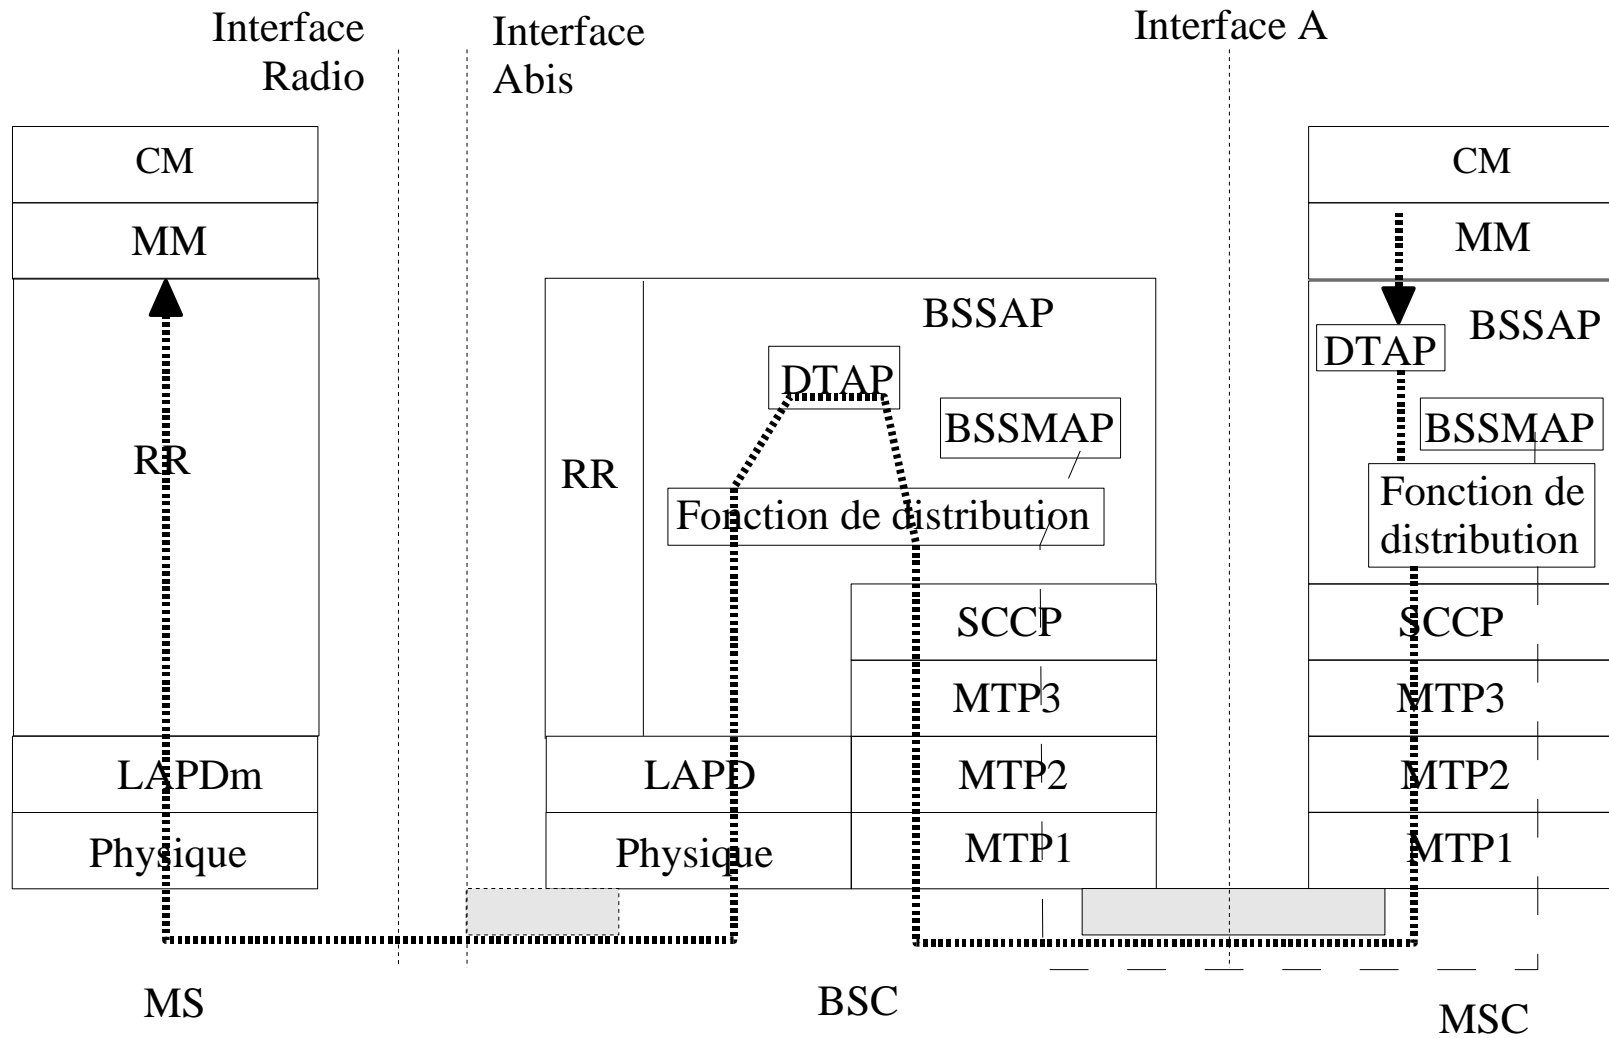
Interface Radio

Interface Abis

Interface A

CM
MM
RR
LAPDm
Physique

RR
BSSAP
DTAP
BSSMAP
Fonction de distribution
SCCP
MTP3
LAPD
MTP2
Physique
MTP1

CM
MM
BSSAP
DTAP
BSSMAP
Fonction de distribution
SCCP
MTP3
MTP2
MTP1

MS

BSC

MSC